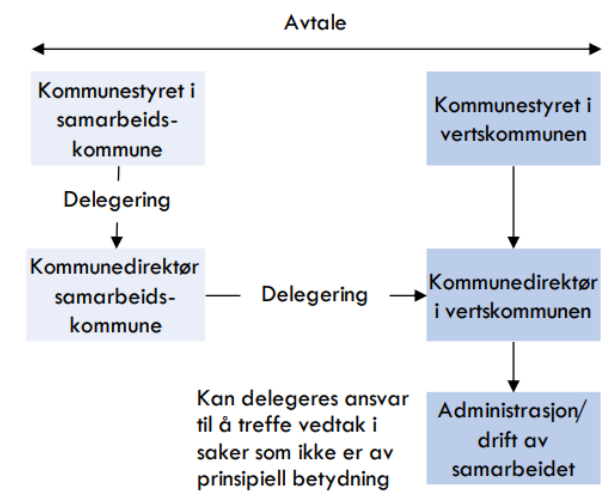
Avtale

Kommunestyret i samarbeidskommune

Delegering

Kommunedirektør samarbeidskommune

Delegering

Kommunestyret i vertskommunen

Kommunedirektør i vertskommunen

Kan delegeres ansvar til å treffe vedtak i saker som ikke er av prinsipiell betydning

Administrasjon/ drift av samarbeidet